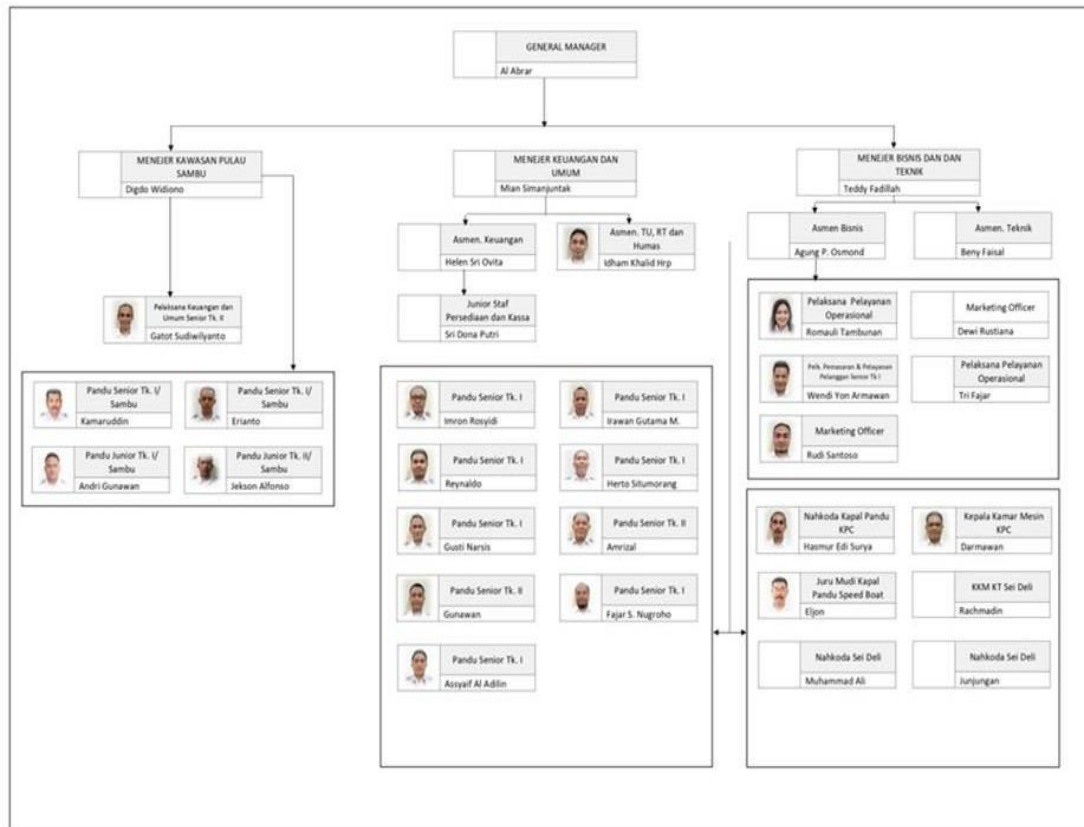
GENERAL MANAGER
Al Abrar

MENEJER KAWASAN PULAU SAMBU
Digdo Widiono

MENEJER KEUANGAN DAN UMUM
Mian Simanjuntak

MENEJER BISNIS DAN DAN TEKNIK
Teddy Fadillah

Asmen. Keuangan
Helen Sri Ovita

Asmen. TU, RT dan Humas
Idham Khalid Hrp

Asmen Bisnis
Agung P. Osmond

Asmen. Teknik
Beny Faisal

Pelaksana Keuangan dan Umum Senior Tk. II
Gatot Sudiwilyanto

Junior Staf Persediaan dan Kassa
Sri Dona Putri

Pelaksana Pelayanan Operasional
Romauli Tambunan

Marketing Officer
Dewi Rustiana

Pelk. Pemasaran & Pelayanan Pelanggan Senior Tk I
Wendi Yon Armawan

Pelaksana Pelayanan Operasional
Tri Fajar

Marketing Officer
Rudi Santoso

Pandu Senior Tk. I/ Sambu
Kamaruddin

Pandu Senior Tk. I/ Sambu
Erianto

Pandu Junior Tk. I/ Sambu
Andri Gunawan

Pandu Junior Tk. II/ Sambu
Jekson Alfonso

Pandu Senior Tk. I
Imron Rosyidi

Pandu Senior Tk. I
Irawan Gutama M.

Pandu Senior Tk. I
Reynaldo

Pandu Senior Tk. I
Herto Situmorang

Pandu Senior Tk. I
Gusti Narsis

Pandu Senior Tk. II
Amrizal

Pandu Senior Tk. II
Gunawan

Pandu Senior Tk. I
Fajar S. Nugroho

Pandu Senior Tk. I
Assyaif Al Adilin

Nahkoda Kapal Pandu KPC
Hasmur Edi Surya

Kepala Kamar Mesin KPC
Darmawan

Juru Mudi Kapal Pandu Speed Boat
Eljon

KKM KT Sei Deli
Rachmadin

Nahkoda Sei Deli
Muhammad Ali

Nahkoda Sei Deli
Junjungan